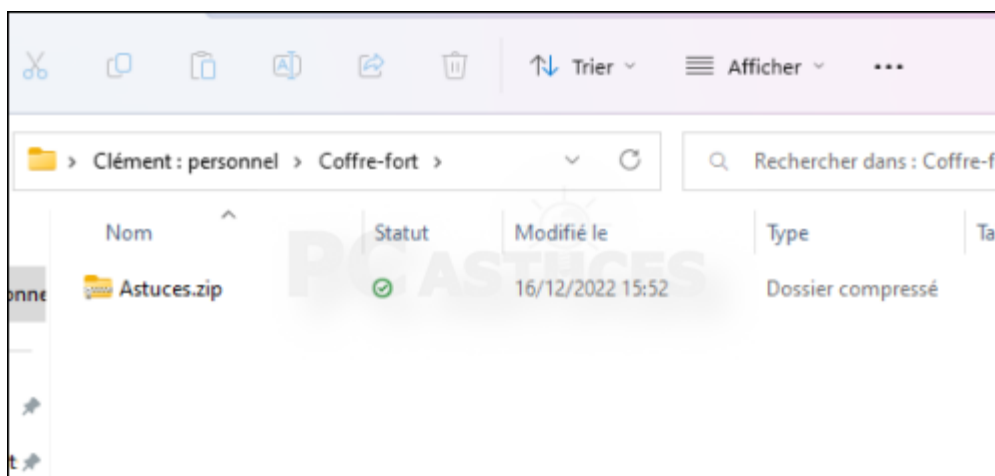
Trier ˅ Afficher ˅ ...

> Clément : personnel > Coffre-fort >

Rechercher dans : Coffre-f

| Nom | Statut | Modifié le | Type | Ta |
|---|---|---|---|---|
| Astuces.zip | | 16/12/2022 15:52 | Dossier compressé | |

PC ASTUCES

onne

t